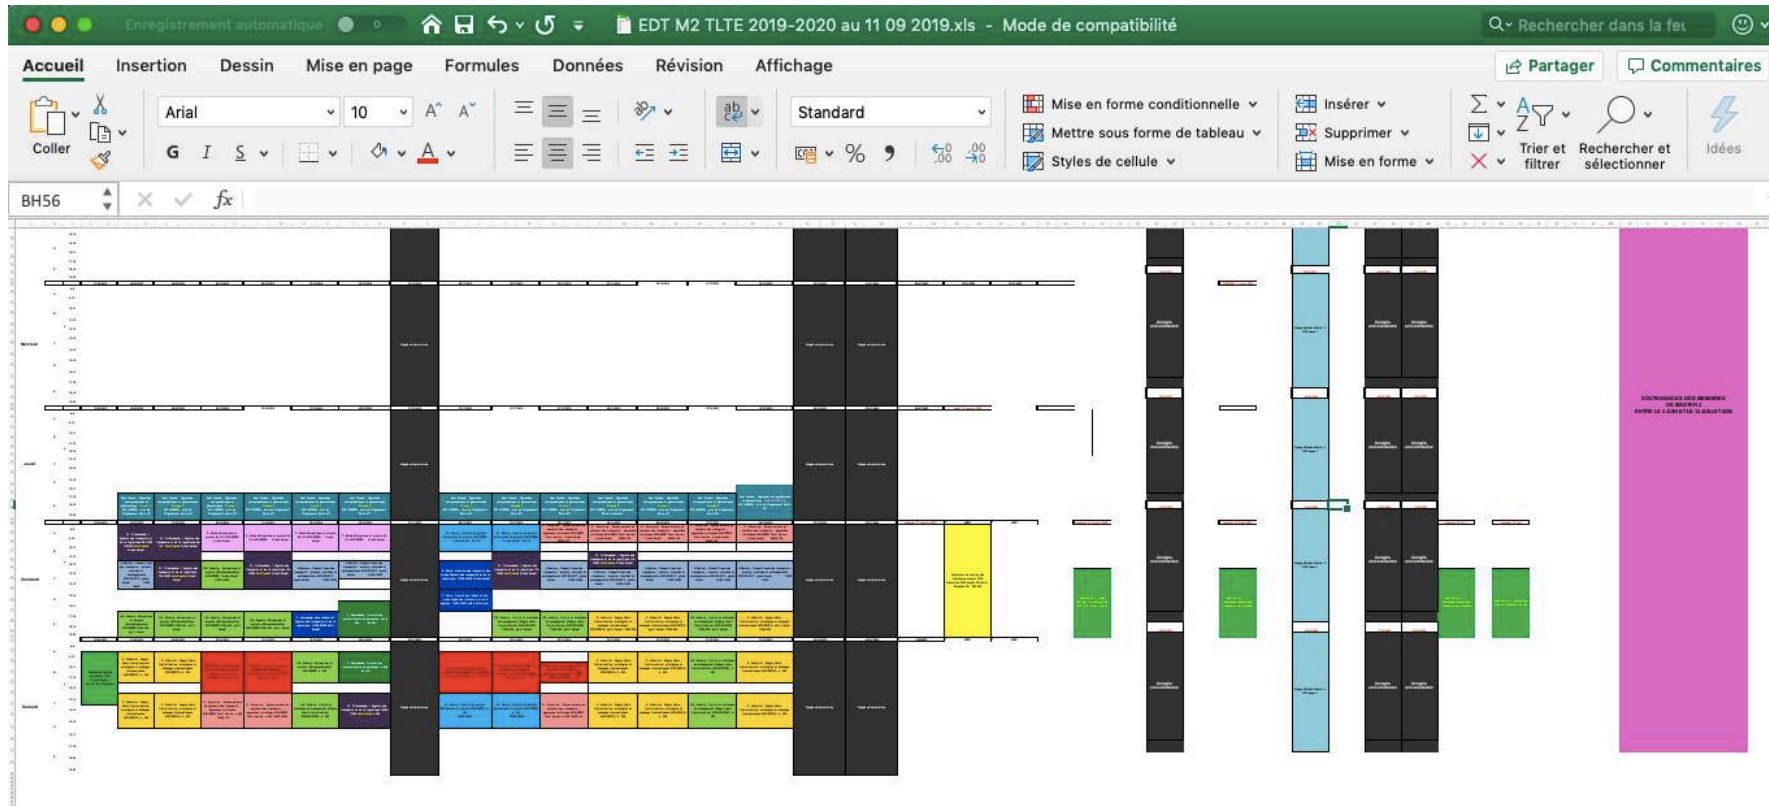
Enregistrement automatique

EDT M2 TLTE 2019-2020 au 11 09 2019.xls - Mode de compatibilité

Rechercher dans la feu

Accueil Insertion Dessin Mise en page Formules Données Révision Affichage

Partager Commentaires

Coller

Arial 10

G I S

Standard

Mise en forme conditionnelle
Mettre sous forme de tableau
Styles de cellule

Insérer
Supprimer
Mise en forme

Trier et filtrer

Rechercher et sélectionner

Idées

BH56

fx

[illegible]